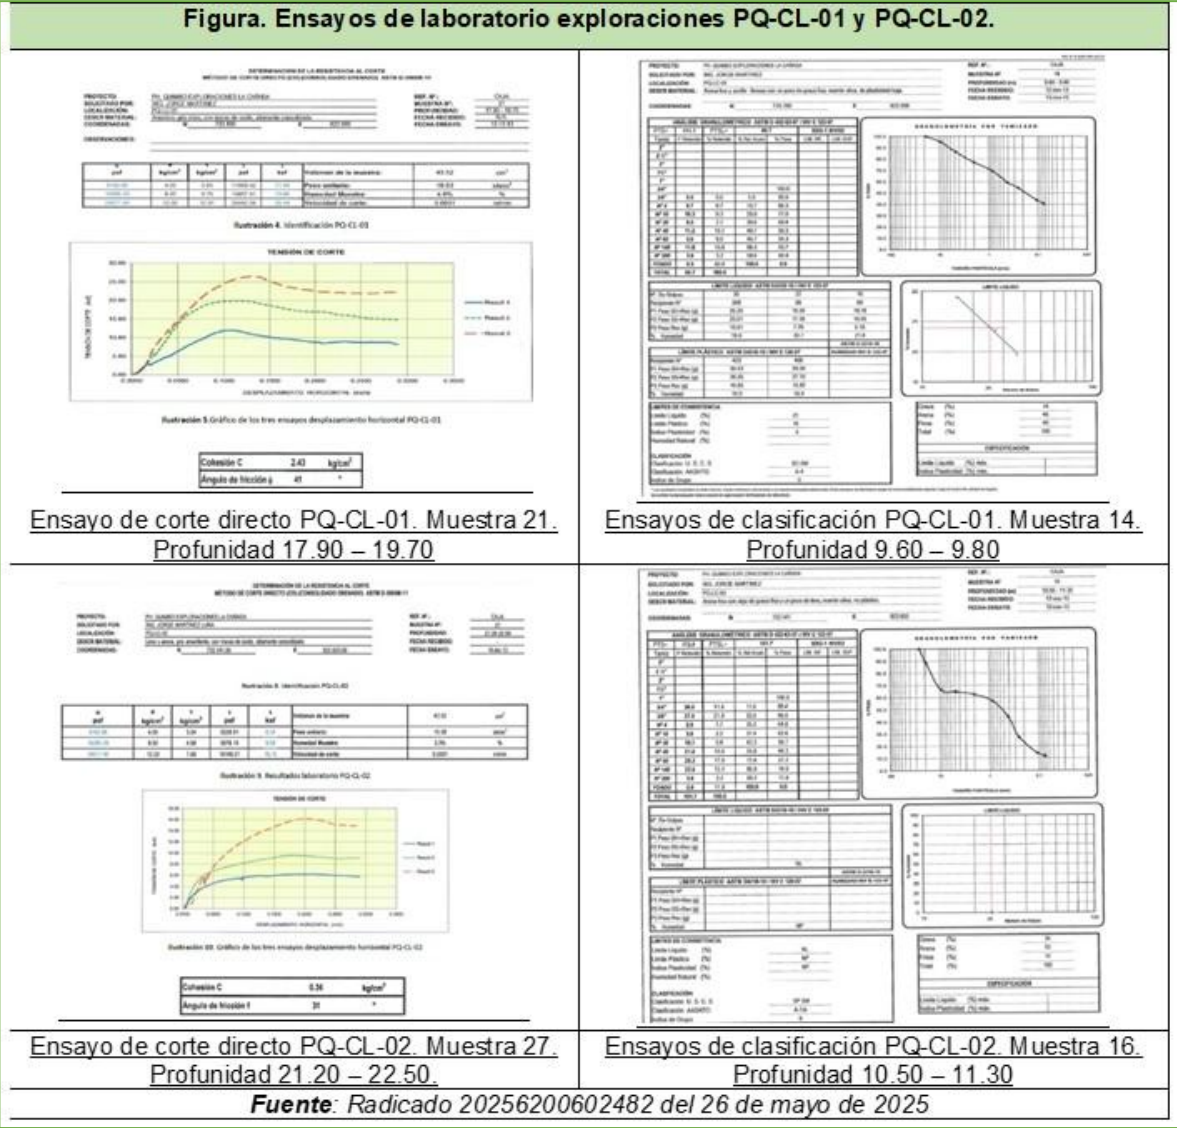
Figura. Ensayos de laboratorio exploraciones PQ-CL-01 y PQ-CL-02.

DETERMINACIÓN DE LA RESISTENCIA AL CORTE
MÉTODO DE CORTE DIRECTO (CONSOLIDADO DRENADO) ASTM D-3080-11

PROYECTO:
SOLICITADO POR:
LOCALIZACIÓN:
DESCR MATERIAL:
COORDENADAS:

OBSERVACIONES:

Ilustración 4. Identificación PQ-CL-01

TENSIÓN DE CORTE

Ilustración 5 Gráfico de los tres ensayos desplazamiento horizontal PQ-CL-01

| Cohesión C | 2.43 | kg/cm² |
|---|---|---|
| Ángulo de fricción ϕ | 41 | ° |

Ensayo de corte directo PQ-CL-01. Muestra 21. Profundidad 17.90 – 19.70

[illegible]

GRANULOMETRÍA POR TAMIZADO

LÍMITE LÍQUIDO

CLASIFICACIÓN

Ensayos de clasificación PQ-CL-01. Muestra 14. Profundidad 9.60 – 9.80

DETERMINACIÓN DE LA RESISTENCIA AL CORTE
MÉTODO DE CORTE DIRECTO (CONSOLIDADO DRENADO) ASTM D-3080-11

Ilustración 8. Identificación PQ-CL-02

Ilustración 9. Resultados laboratorio PQ-CL-02

TENSIÓN DE CORTE

Ilustración 10. Gráfico de los tres ensayos desplazamiento horizontal PQ-CL-02

| Cohesión C | 0.36 | kg/cm² |
|---|---|---|
| Ángulo de fricción f | 31 | ° |

Ensayo de corte directo PQ-CL-02. Muestra 27. Profundidad 21.20 – 22.50.

GRANULOMETRÍA POR TAMIZADO

Ensayos de clasificación PQ-CL-02. Muestra 16. Profundidad 10.50 – 11.30

Fuente: Radicado 20256200602482 del 26 de mayo de 2025